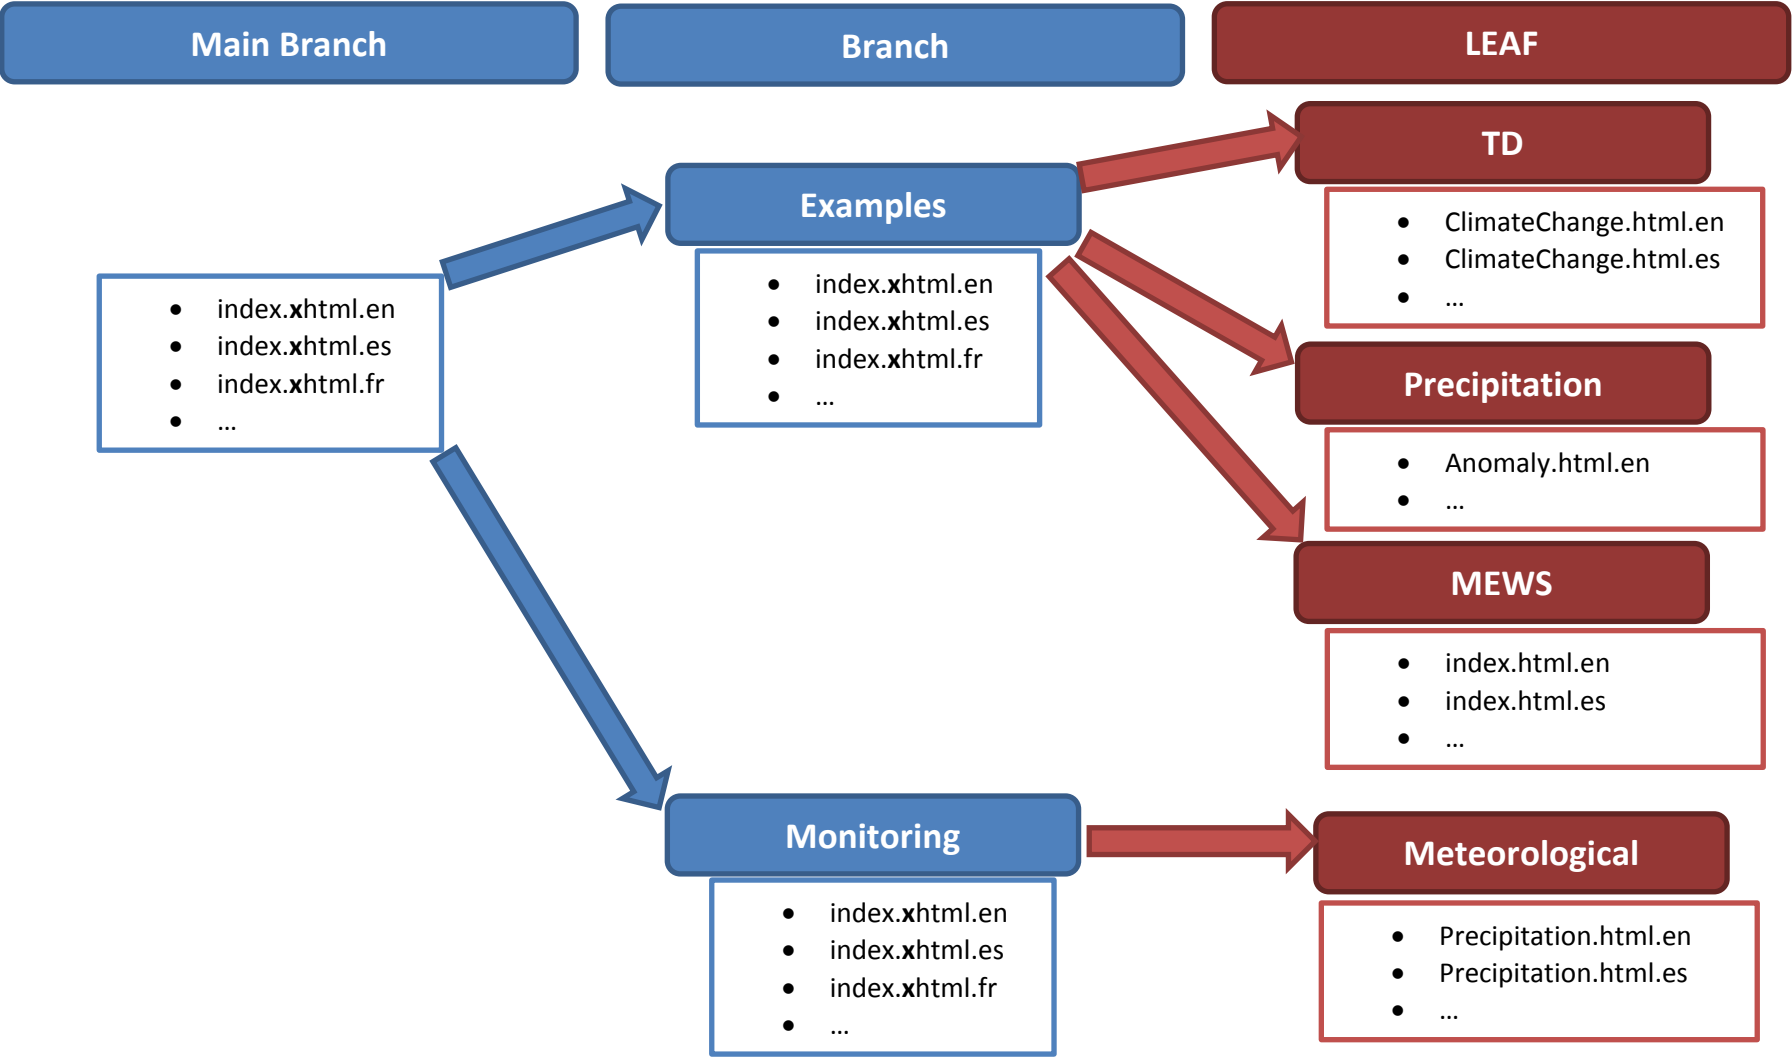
Main Branch

Branch

LEAF

- index.xhtml.en
- index.xhtml.es
- index.xhtml.fr
- …

Examples

- index.xhtml.en
- index.xhtml.es
- index.xhtml.fr
- …

TD

- ClimateChange.html.en
- ClimateChange.html.es
- …

Precipitation

- Anomaly.html.en
- …

MEWS

- index.html.en
- index.html.es
- …

Monitoring

- index.xhtml.en
- index.xhtml.es
- index.xhtml.fr
- …

Meteorological

- Precipitation.html.en
- Precipitation.html.es
- …